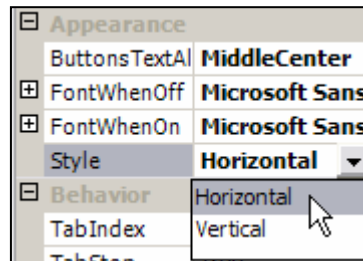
| ⊟ | Appearance | |
|---|---|---|
| | ButtonsTextAl | MiddleCenter |
| ⊞ | FontWhenOff | Microsoft Sans |
| ⊞ | FontWhenOn | Microsoft Sans |
| | Style | Horizontal |
| ⊟ | Behavior | Horizontal |
| | TabIndex | Vertical |
| | TabStop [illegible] | |